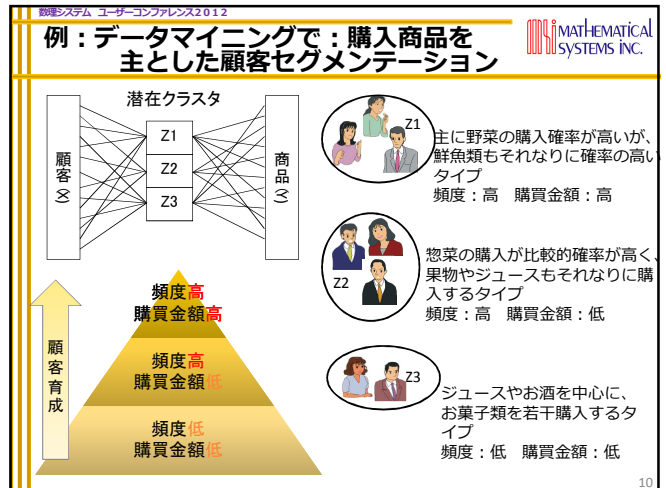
数理システム ユーザーコンファレンス2012

例：データマイニングで：購入商品を主とした顧客セグメンテーション

MATHEMATICAL SYSTEMS INC.

潜在クラスタ

顧客(X)

Z1

Z2

Z3

商品(Y)

Z1

主に野菜の購入確率が高いが、鮮魚類もそれなりに確率の高いタイプ
頻度：高　購買金額：高

Z2

惣菜の購入が比較的確率が高く、果物やジュースもそれなりに購入するタイプ
頻度：高　購買金額：低

Z3

ジュースやお酒を中心に、お菓子類を若干購入するタイプ
頻度：低　購買金額：低

顧客育成

頻度高
購買金額高

頻度高
購買金額低

頻度低
購買金額低

10